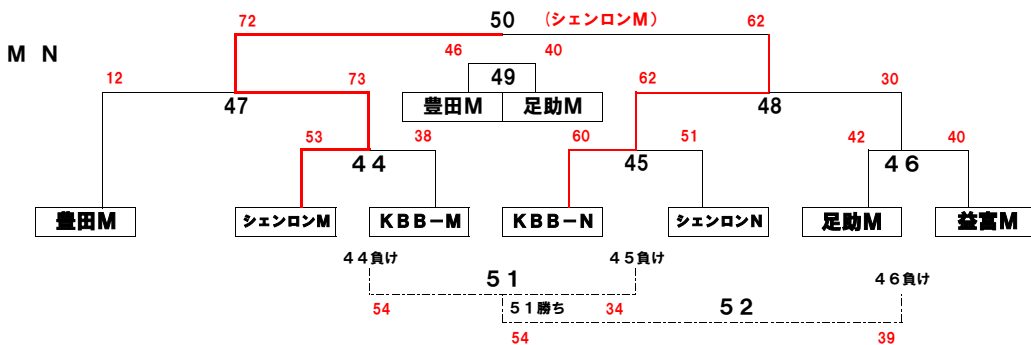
M N

72
50 （シェンロンM）
62

46 40
49
豊田M 足助M

12
47
73

62
48
30

53
４４
38

60
45
51

42
４６
40

豊田M
シェンロンM
KBB－M
KBB－N
シェンロンN
足助M
益富M

４４負け
４５負け
４６負け

５１
54
５１勝ち
34
５２
54
39